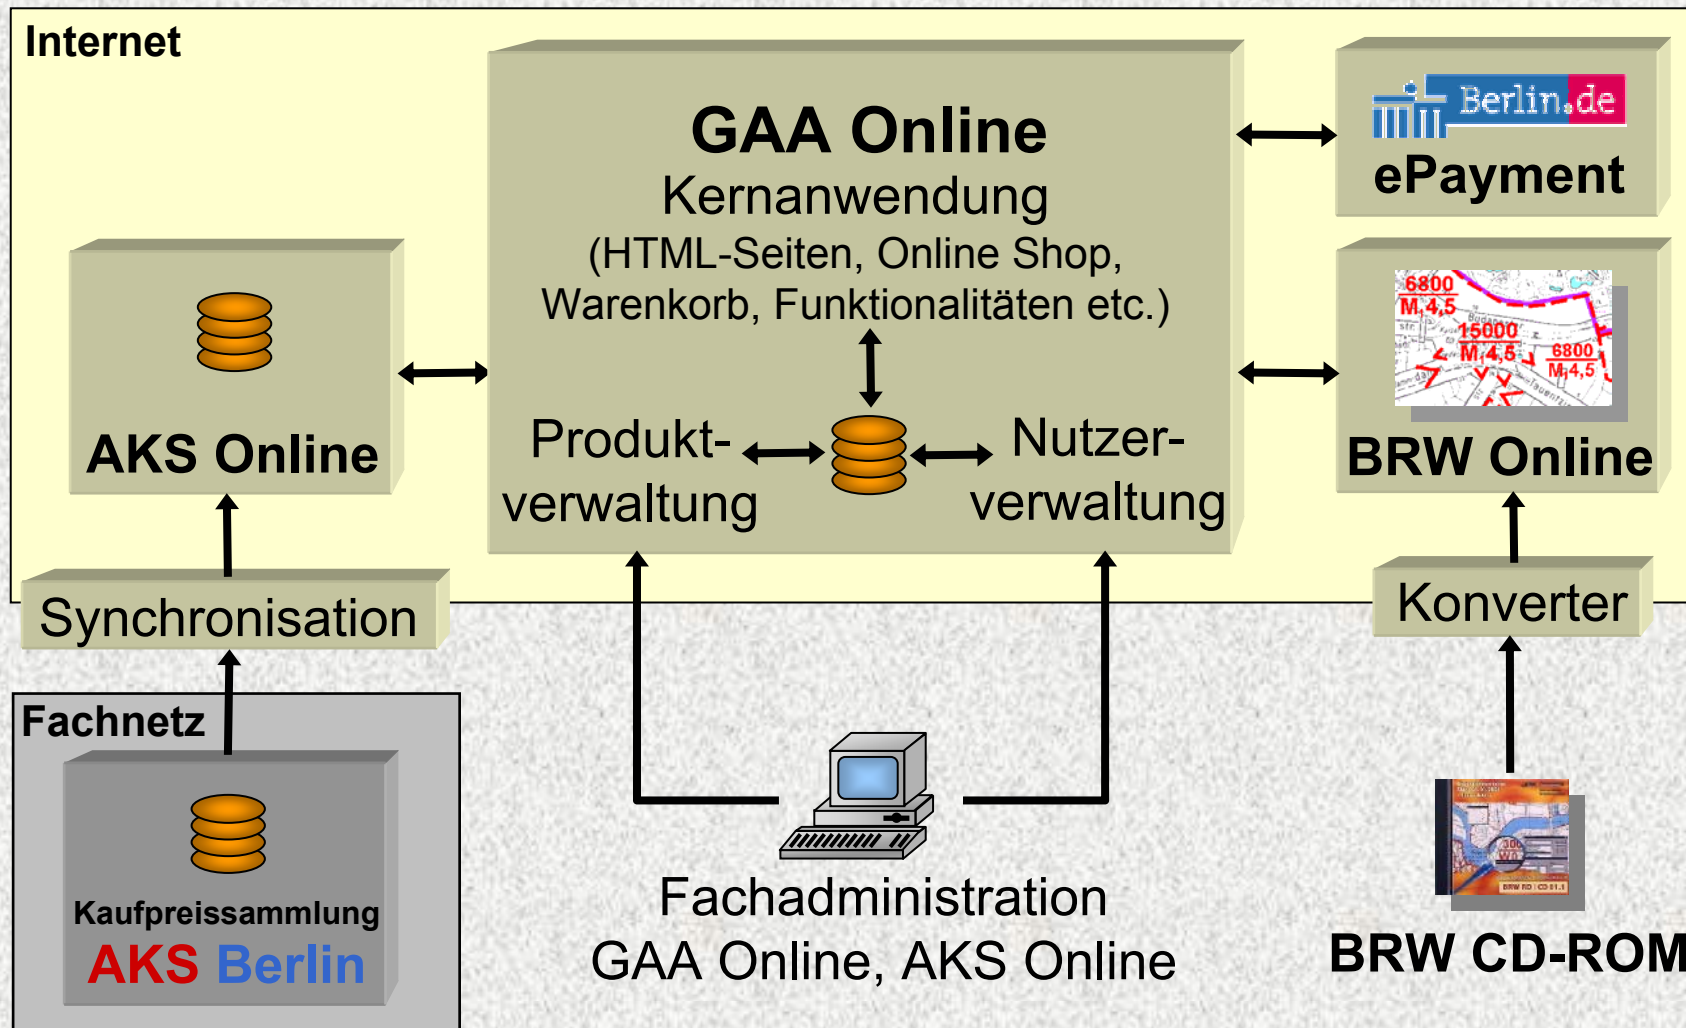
Internet

GAA Online
Kernanwendung
(HTML-Seiten, Online Shop, Warenkorb, Funktionalitäten etc.)

Berlin.de
ePayment

AKS Online

Produktverwaltung

Nutzerverwaltung

6800
M 4,5
15000
M 4,5
6800
M 4,5

BRW Online

Synchronisation

Konverter

Fachnetz

Kaufpreissammlung
AKS Berlin

Fachadministration
GAA Online, AKS Online

BRW CD-ROM